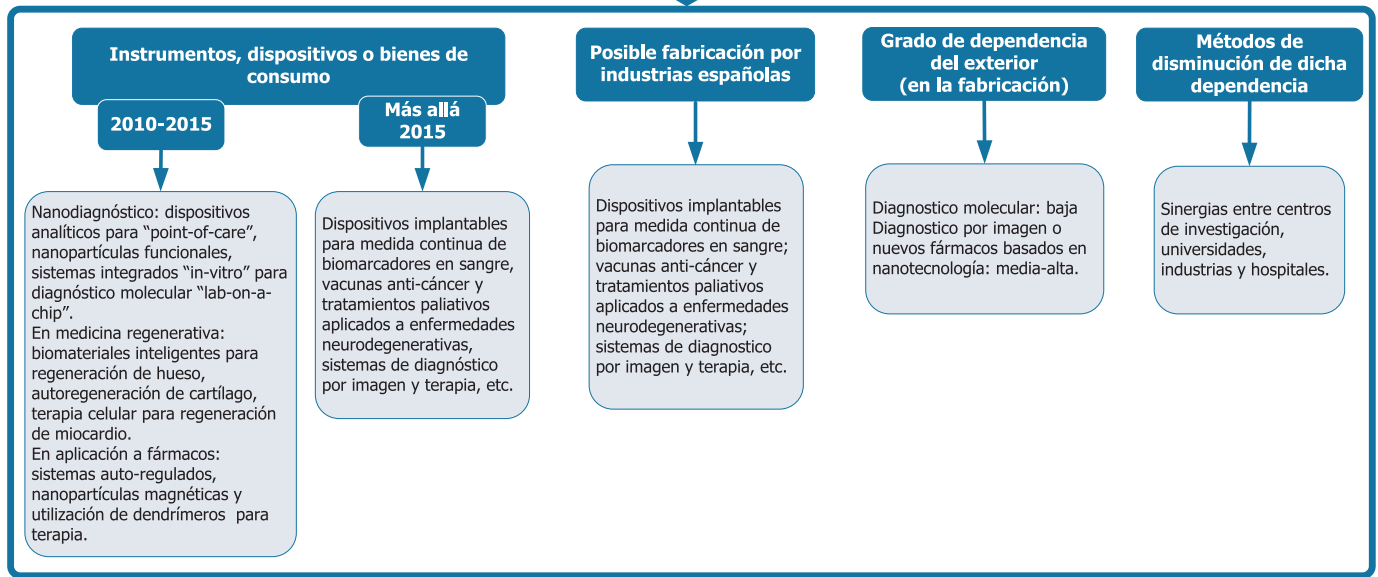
Instrumentos, dispositivos o bienes de consumo

2010-2015

Más allá 2015

Nanodiagnóstico: dispositivos analíticos para “point-of-care”, nanopartículas funcionales, sistemas integrados “in-vitro” para diagnóstico molecular “lab-on-a-chip”.
En medicina regenerativa: biomateriales inteligentes para regeneración de hueso, autoregeneración de cartílago, terapia celular para regeneración de miocardio.
En aplicación a fármacos: sistemas auto-regulados, nanopartículas magnéticas y utilización de dendrímeros para terapia.

Dispositivos implantables para medida continua de biomarcadores en sangre, vacunas anti-cáncer y tratamientos paliativos aplicados a enfermedades neurodegenerativas, sistemas de diagnóstico por imagen y terapia, etc.

Posible fabricación por industrias españolas

Dispositivos implantables para medida continua de biomarcadores en sangre; vacunas anti-cáncer y tratamientos paliativos aplicados a enfermedades neurodegenerativas; sistemas de diagnostico por imagen y terapia, etc.

Grado de dependencia del exterior (en la fabricación)

Diagnostico molecular: baja
Diagnostico por imagen o nuevos fármacos basados en nanotecnología: media-alta.

Métodos de disminución de dicha dependencia

Sinergias entre centros de investigación, universidades, industrias y hospitales.